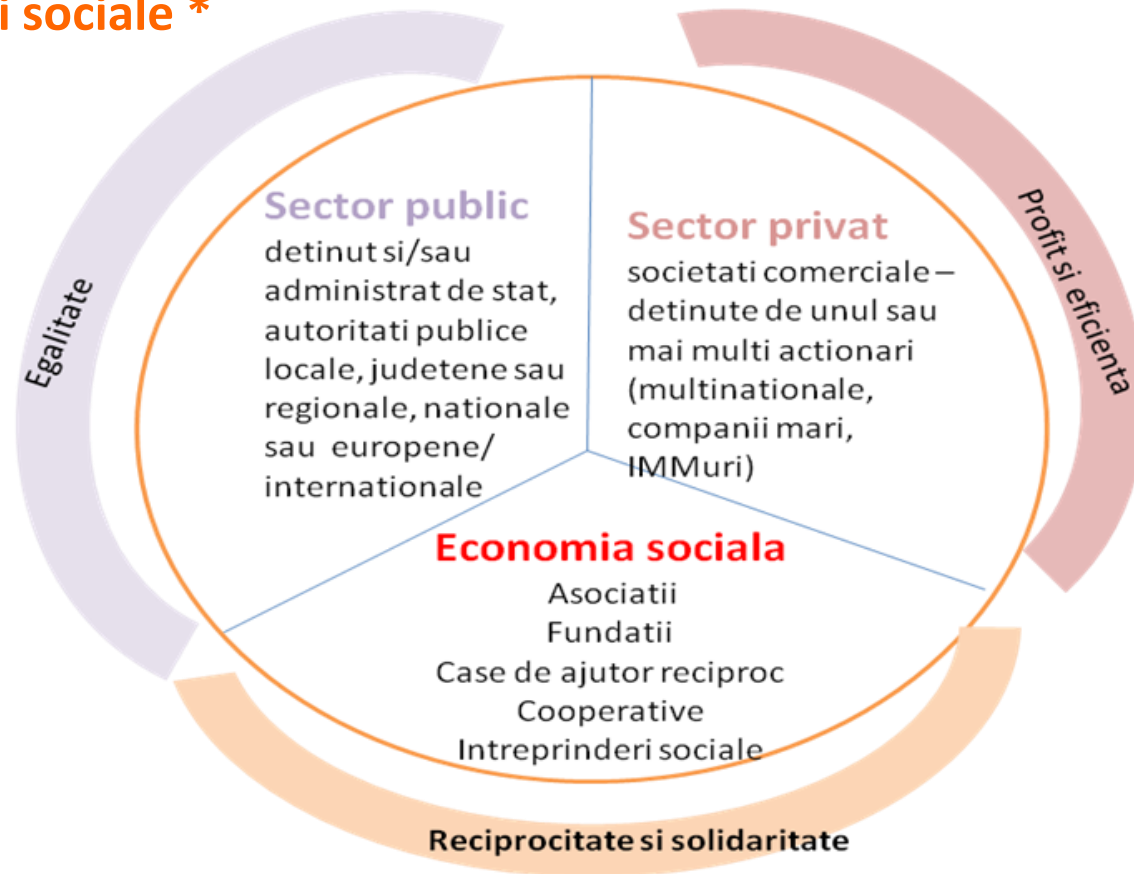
i sociale *

Egalitate

Sector public
detinut si/sau administrat de stat, autoritati publice locale, judetene sau regionale, nationale sau europene/ internationale

Sector privat
societati comerciale – detinute de unul sau mai multi actionari (multinationale, companii mari, IMMuri)

Profit si eficienta

Economia sociala
Asociatii
Fundatii
Case de ajutor reciproc
Cooperative
Intreprinderi sociale

Reciprocitate si solidaritate